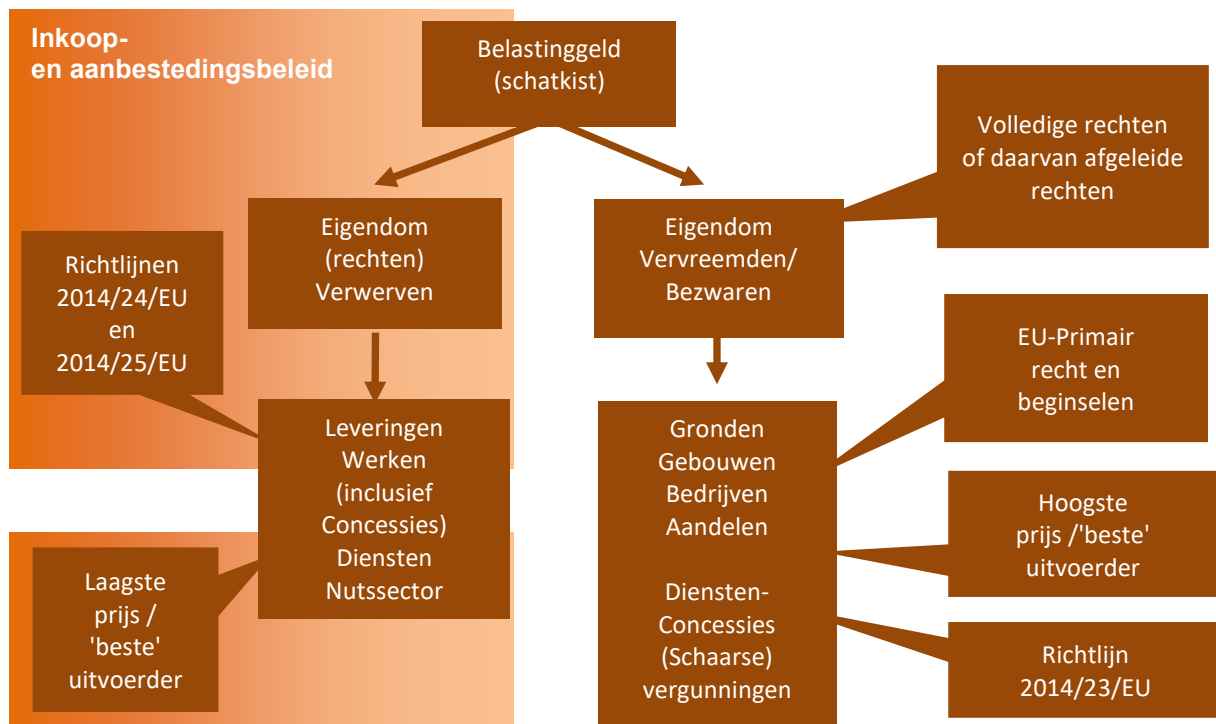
Inkoop- en aanbestedingsbeleid

Belastinggeld (schatkist)

Volledige rechten of daarvan afgeleide rechten

Eigendom (rechten) Verwerven

Eigendom Vervreemden/ Bezwaren

Richtlijnen 2014/24/EU en 2014/25/EU

EU-Primair recht en beginselen

Leveringen Werken (inclusief Concessies) Diensten Nutssector

Gronden Gebouwen Bedrijven Aandelen

Diensten-Concessies (Schaarse) vergunningen

Hoogste prijs /'beste' uitvoerder

Laagste prijs / 'beste' uitvoerder

Richtlijn 2014/23/EU